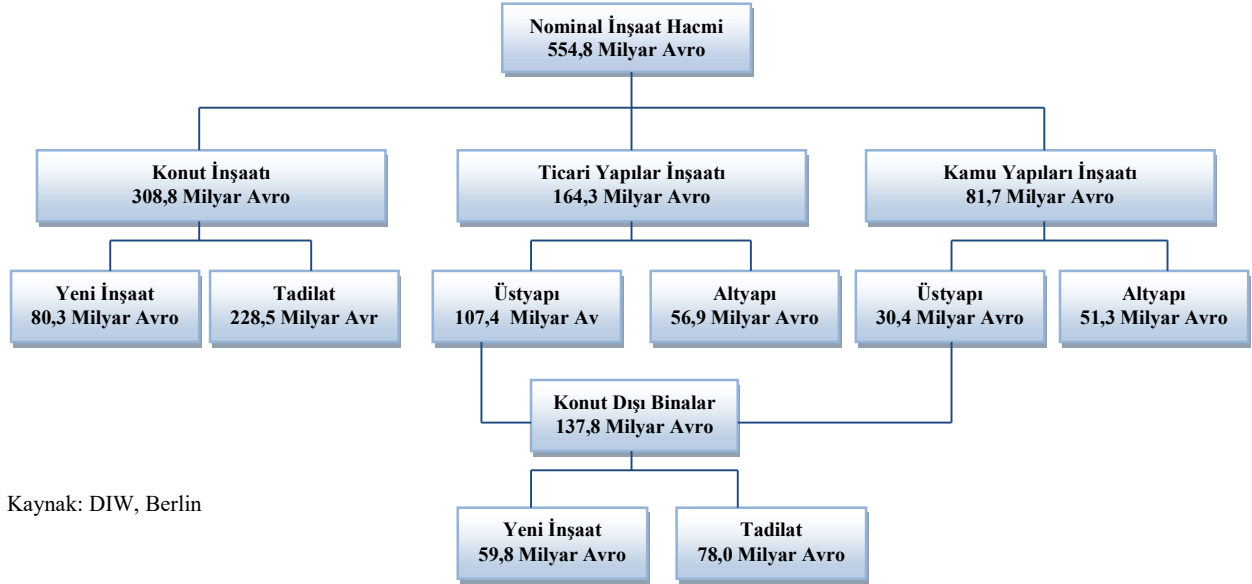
Nominal İnşaat Hacmi
554,8 Milyar Avro

Konut İnşaatı
308,8 Milyar Avro

Ticari Yapılar İnşaatı
164,3 Milyar Avro

Kamu Yapıları İnşaatı
81,7 Milyar Avro

Yeni İnşaat
80,3 Milyar Avro

Tadilat
228,5 Milyar Avr

Üstyapı
107,4 Milyar Av

Altyapı
56,9 Milyar Avro

Üstyapı
30,4 Milyar Avro

Altyapı
51,3 Milyar Avro

Konut Dışı Binalar
137,8 Milyar Avro

Kaynak: DIW, Berlin

Yeni İnşaat
59,8 Milyar Avro

Tadilat
78,0 Milyar Avro